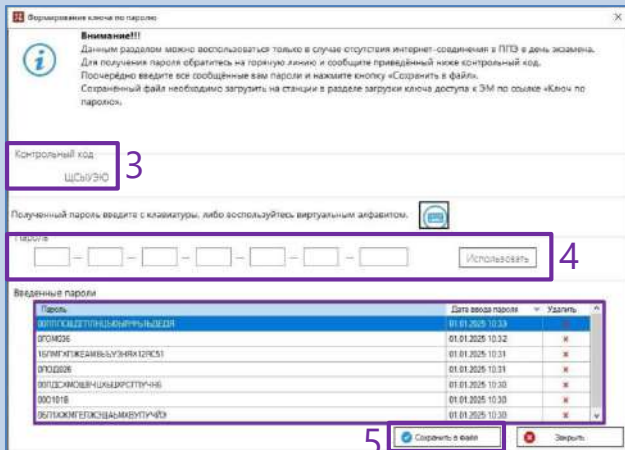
Формирование ключа по паролю

Внимание!!!
Данным разделом можно воспользоваться только в случае отсутствия интернет-соединения в ППЭ в день экзамена.
Для получения пароля обратитесь на горячую линию и сообщите приведённый ниже контрольный код.
Посерёдно введите все сообщённые вам пароли и нажмите кнопку «Сохранить в файл».
Сохранённый файл необходимо загрузить на станции в разделе загрузки ключа доступа к ЭМ по ссылке «Ключ по паролю».

Контрольный код
ЩСЫУЭО

3

Полученный пароль введите с клавиатуры, либо воспользуйтесь виртуальным алфавитом.

Пароль

Использовать

4

Введенные пароли

| Пароль | Дата ввода пароля | Удалить |
|---|---|---|
| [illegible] | 01.01.2025 10:33 | × |
| 0ГОМ036 | 01.01.2025 10:32 | × |
| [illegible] | 01.01.2025 10:31 | × |
| 0ПОД026 | 01.01.2025 10:31 | × |
| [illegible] | 01.01.2025 10:30 | × |
| 0001018 | 01.01.2025 10:30 | × |
| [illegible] | 01.01.2025 10:30 | × |

5

Сохранить в файл

Закрыть